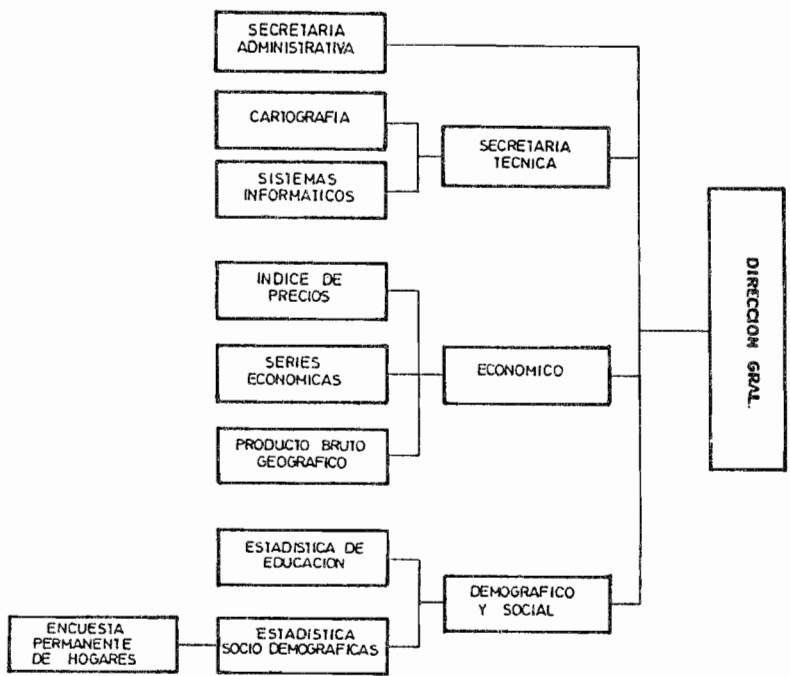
SECRETARIA ADMINISTRATIVA

CARTOGRAFIA

SISTEMAS INFORMATICOS

SECRETARIA TECNICA

INDICE DE PRECIOS

SERIES ECONOMICAS

PRODUCTO BRUTO GEOGRAFICO

ECONOMICO

ESTADISTICA DE EDUCACION

ENCUESTA PERMANENTE DE HOGARES

ESTADISTICA SOCIO DEMOGRAFICAS

DEMOGRAFICO Y SOCIAL

DIRECCION GRAL.